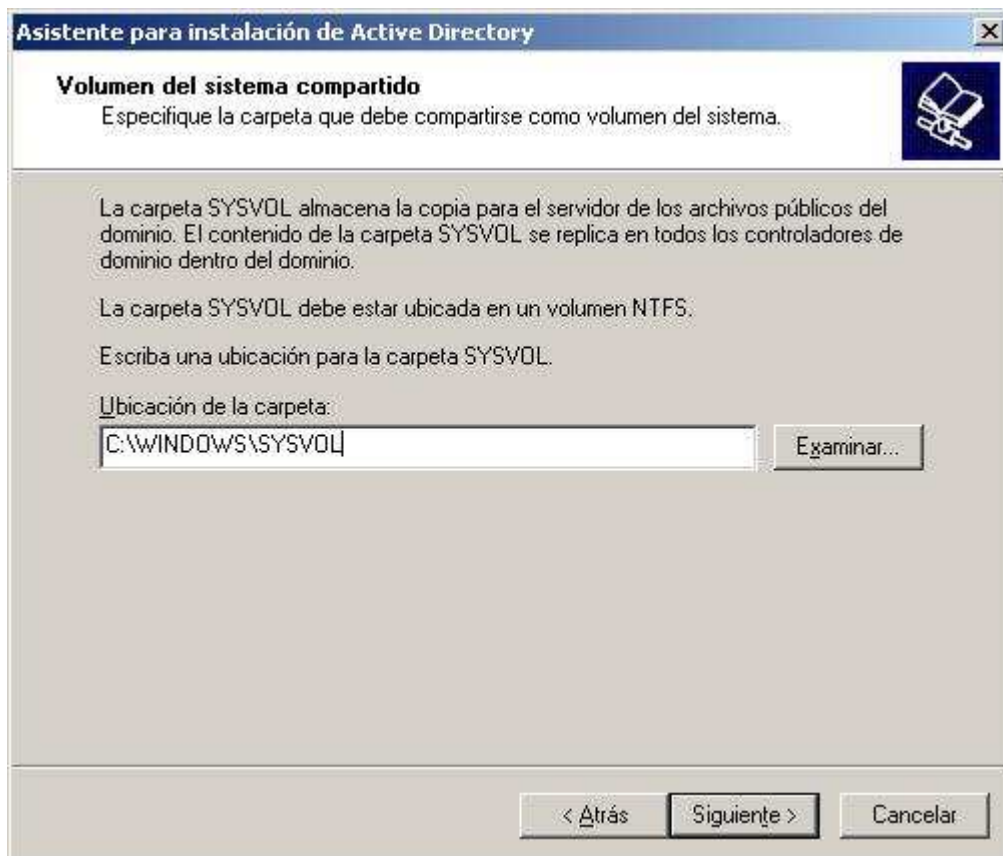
Asistente para instalación de Active Directory

Volumen del sistema compartido
Especifique la carpeta que debe compartirse como volumen del sistema.

La carpeta SYSVOL almacena la copia para el servidor de los archivos públicos del dominio. El contenido de la carpeta SYSVOL se replica en todos los controladores de dominio dentro del dominio.

La carpeta SYSVOL debe estar ubicada en un volumen NTFS.

Escriba una ubicación para la carpeta SYSVOL.

Ubicación de la carpeta:
C:\WINDOWS\SYSVOL

Examinar...

< Atrás
Siguiente >
Cancelar